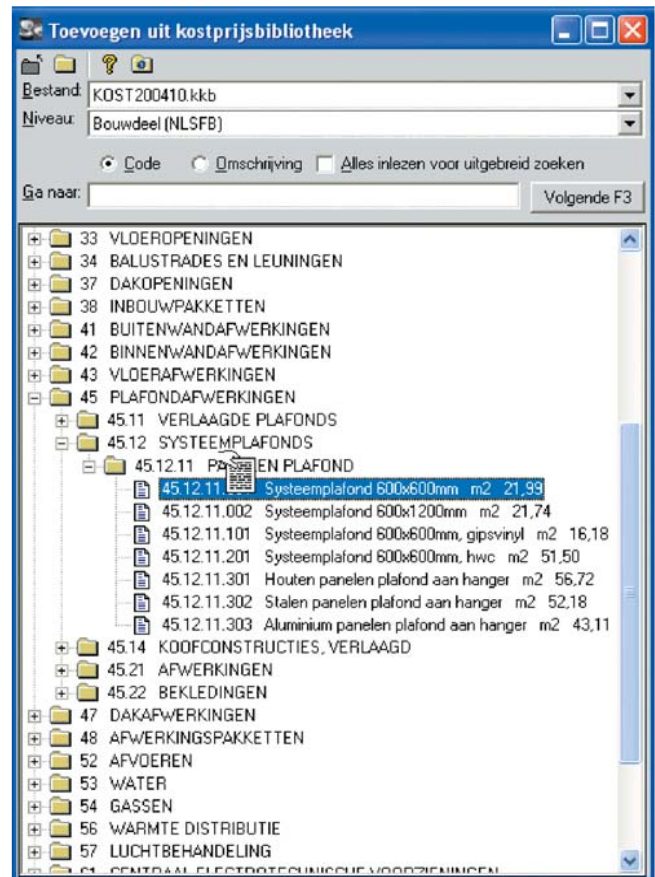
Toevoegen uit kostprijsbibliotheek

Bestand: KOST200410.kkb
Niveau: Bouwdeel (NLSFB)

Code Omschrijving Alles inlezen voor uitgebreid zoeken

Ga naar: Volgende F3

33 VLOEROPENINGEN
34 BALUSTRADES EN LEUNINGEN
37 DAKOPENINGEN
38 INBOUWPAKKETTEN
41 BUITENWANDAFWERKINGEN
42 BINNENWANDAFWERKINGEN
43 VLOERAFWERKINGEN
45 PLAFONDAFWERKINGEN
45.11 VERLAAGDE PLAFONDS
45.12 SYSTEEMPLAFONDS
45.12.11 PA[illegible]EN PLAFOND
45.12.11.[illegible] Systeemplafond 600x600mm m2 21,99
45.12.11.002 Systeemplafond 600x1200mm m2 21,74
45.12.11.101 Systeemplafond 600x600mm, gipsvinyl m2 16,18
45.12.11.201 Systeemplafond 600x600mm, hwc m2 51,50
45.12.11.301 Houten panelen plafond aan hanger m2 56,72
45.12.11.302 Stalen panelen plafond aan hanger m2 52,18
45.12.11.303 Aluminium panelen plafond aan hanger m2 43,11
45.14 KOOFCONSTRUCTIES, VERLAAGD
45.21 AFWERKINGEN
45.22 BEKLEDINGEN
47 DAKAFWERKINGEN
48 AFWERKINGSPAKKETTEN
52 AFVOEREN
53 WATER
54 GASSEN
56 WARMTE DISTRIBUTIE
57 LUCHTBEHANDELING
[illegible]